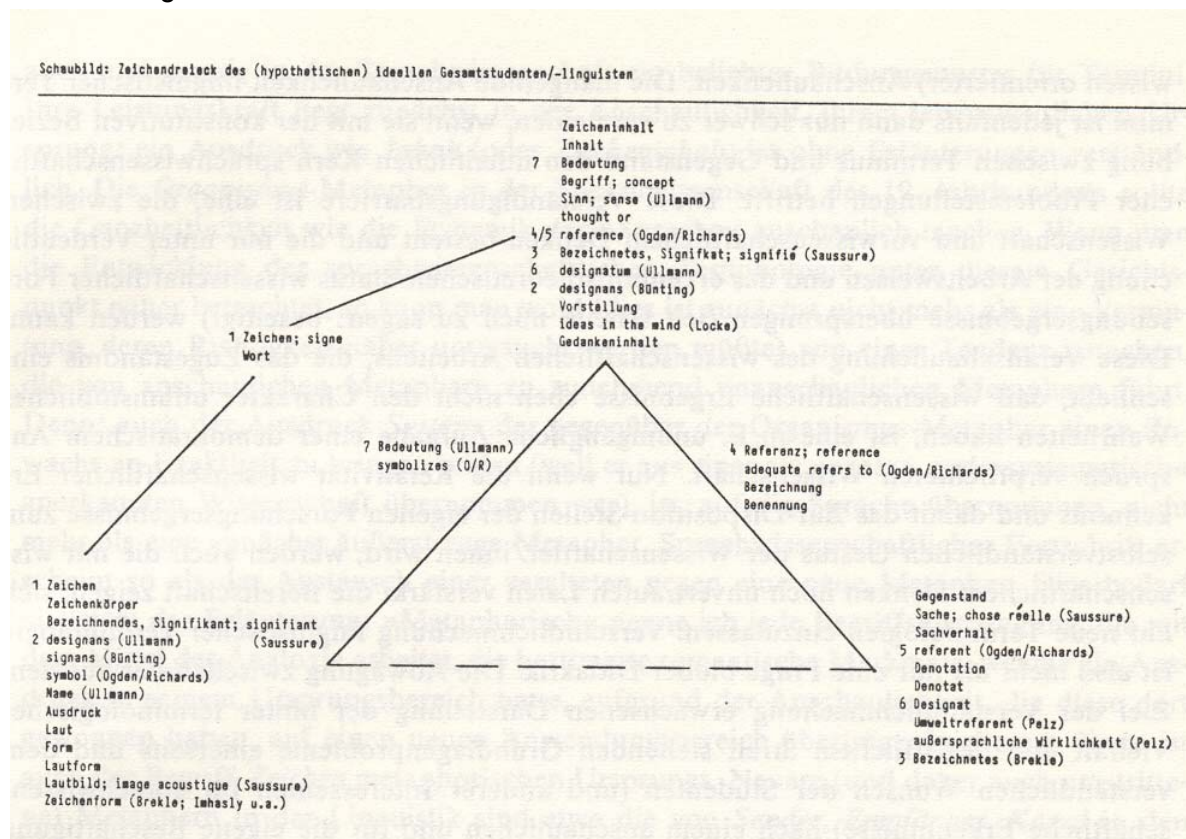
Schaubild: Zeichendreieck des (hypothetischen) ideellen Gesamtstudenten/-linguisten

Inhalt
Zeicheninhalt
7 Bedeutung
Begriff; concept
Sinn; sense (Ullmann)
thought or
4/5 reference (Ogden/Richards)
3 Bezeichnetes, Signifikat; signifié (Saussure)
6 designatum (Ullmann)
2 designans (Bünting)
Vorstellung
ideas in the mind (Locke)
Gedankeninhalt

1 Zeichen; signe
Wort

7 Bedeutung (Ullmann)
symbolizes (O/R)

4 Referenz; reference
adequate refers to (Ogden/Richards)
Bezeichnung
Benennung

1 Zeichen
Zeichenkörper
Bezeichnendes, Signifikant; signifiant (Saussure)
2 designans (Ullmann)
signans (Bünting)
symbol (Ogden/Richards)
Name (Ullmann)
Ausdruck
Laut
Form
Lautform
Lautbild; image acoustique (Saussure)
Zeichenform (Brekle; Imhasly u.a.)

Gegenstand
Sache; chose réelle (Saussure)
Sachverhalt
5 referent (Ogden/Richards)
Denotation
Denotat
6 Designat
Umweltreferent (Pelz)
außersprachliche Wirklichkeit (Pelz)
3 Bezeichnetes (Brekle)